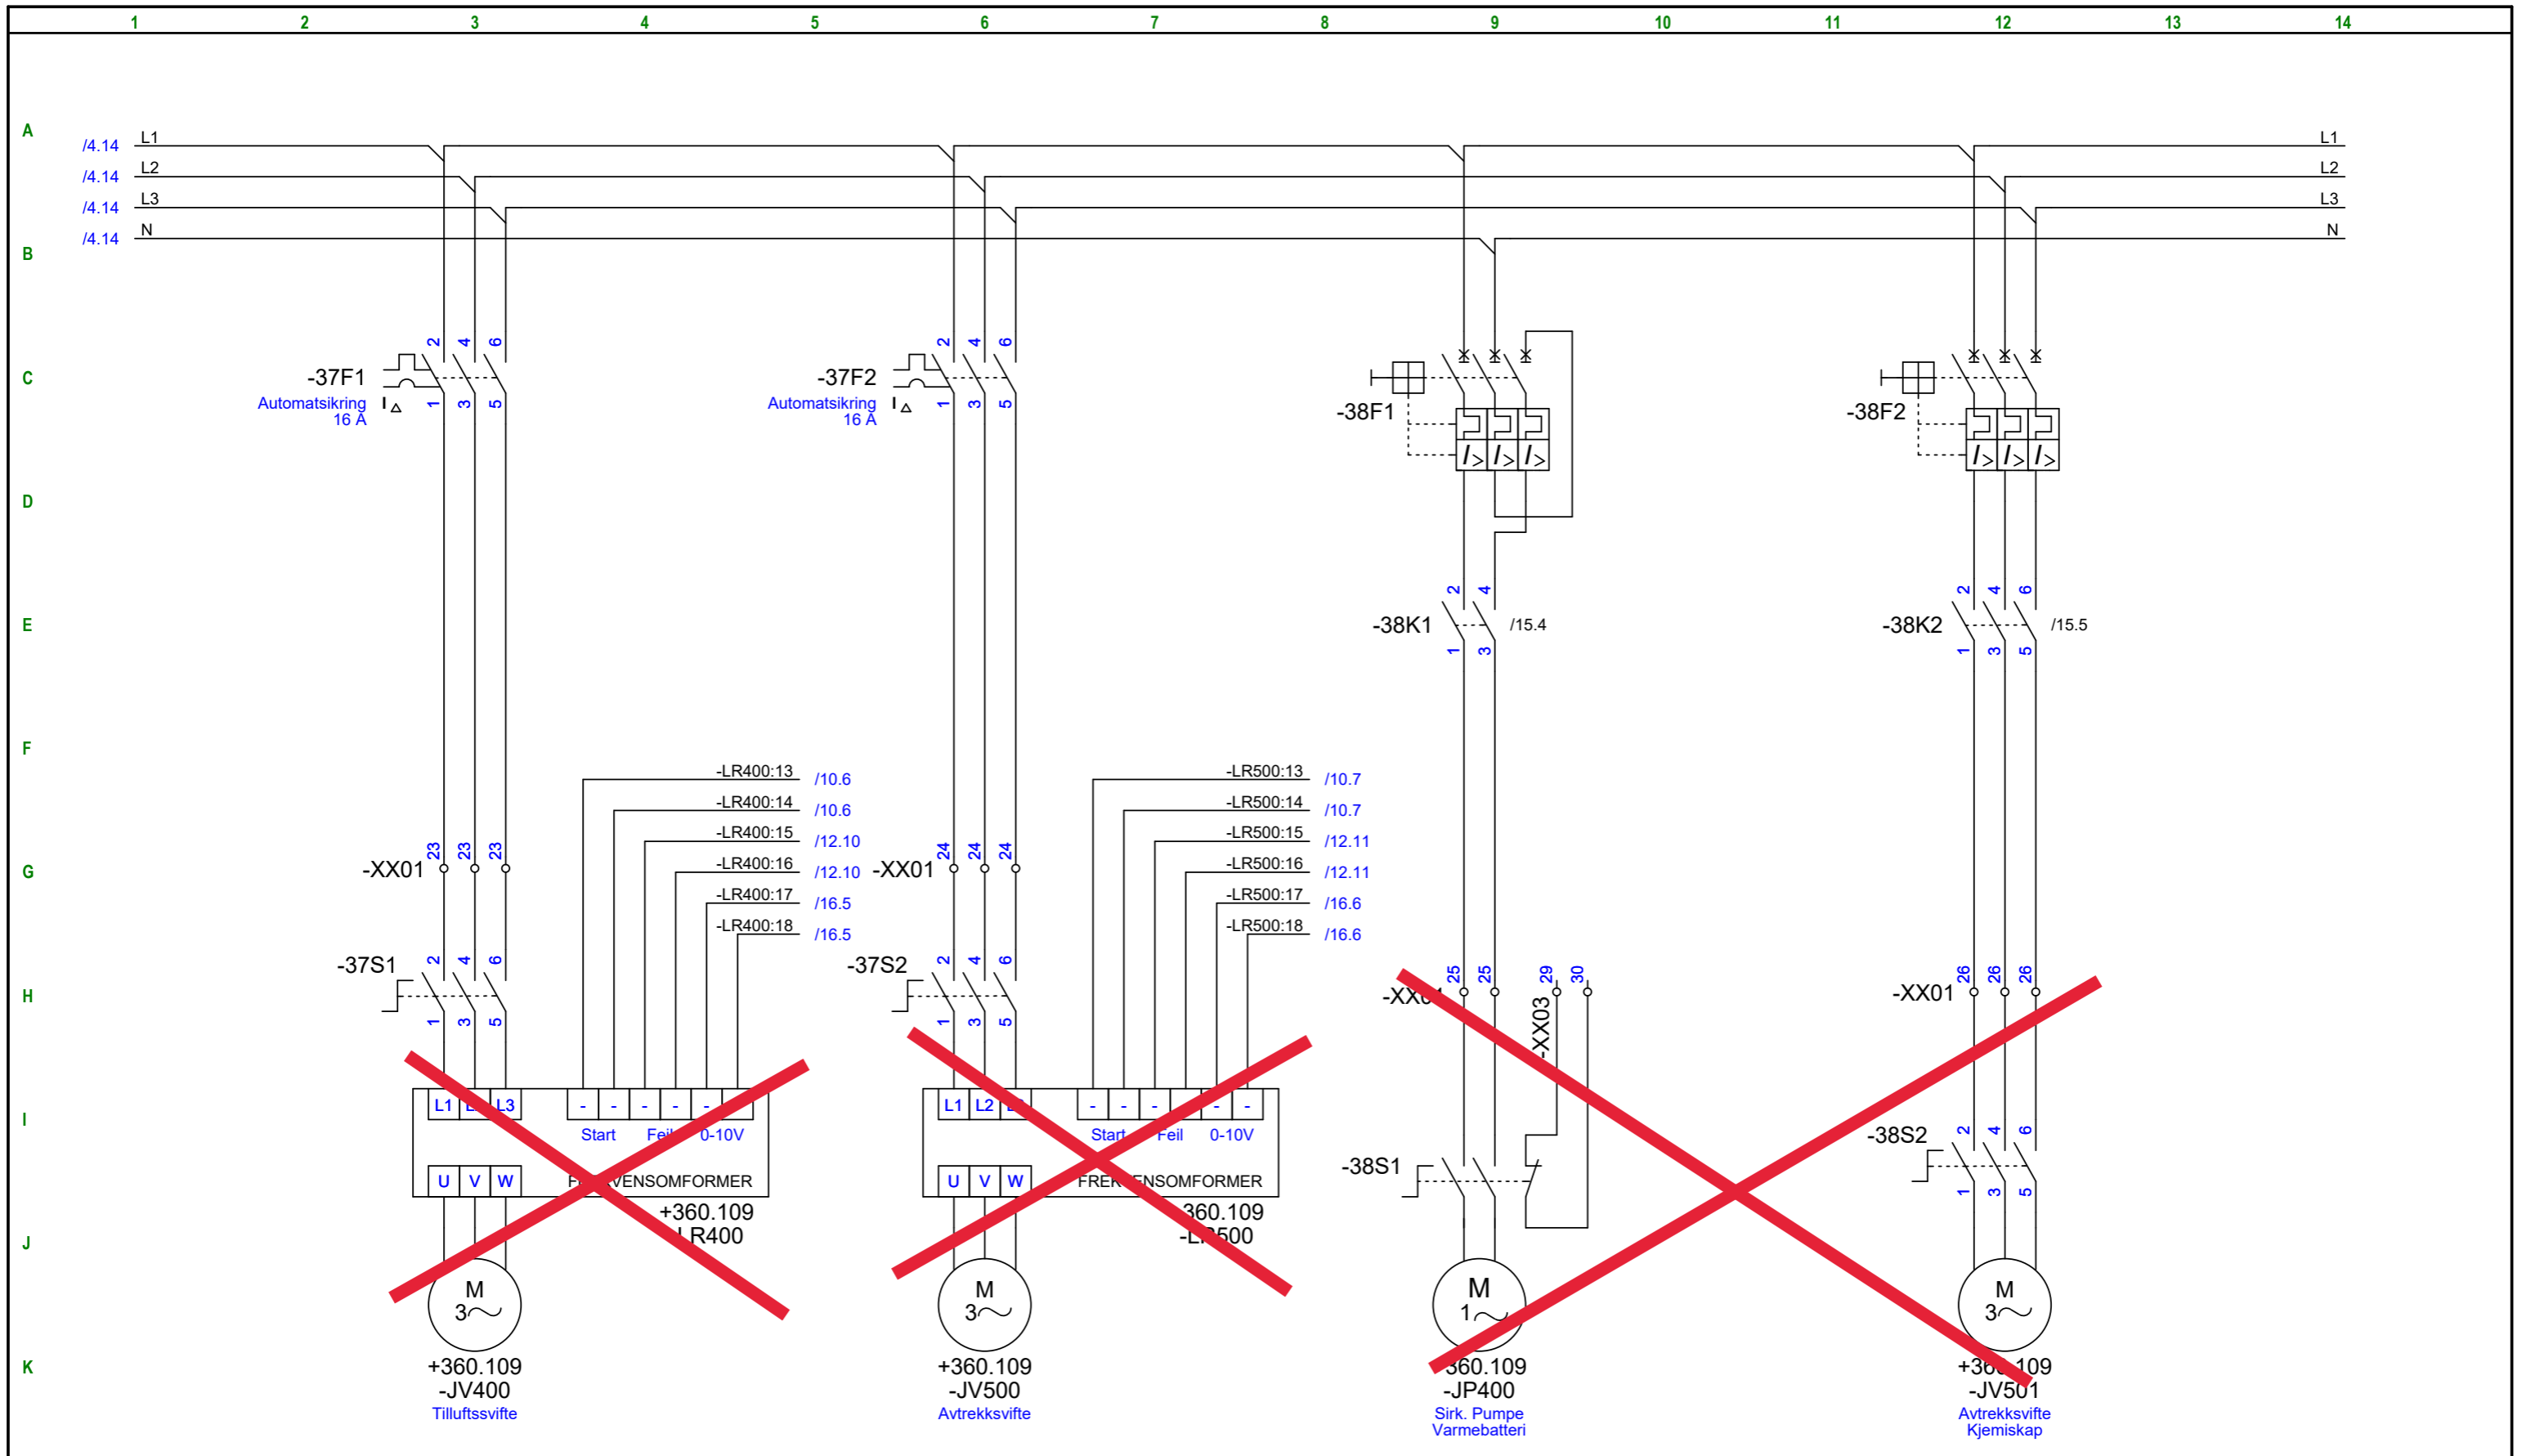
1 2 3 4 5 6 7 8 9 10 11 12 13 14

A
B
C
D
E
F
G
H
I
J
K

/4.14 L1
/4.14 L2
/4.14 L3
/4.14 N

L1
L2
L3
N

2 4 6
-37F1
Automatsikring
16 A
1 3 5

2 4 6
-37F2
Automatsikring
16 A
1 3 5

-38F1

-38F2

$I_>$ $I_>$ $I_>$
$I_>$ $I_>$ $I_>$

2 4
-38K1 /15.4
1 3

2 4 6
-38K2 /15.5
1 3 5

-LR400:13 /10.6
-LR400:14 /10.6
-LR400:15 /12.10
-LR400:16 /12.10
-LR400:17 /16.5
-LR400:18 /16.5

-LR500:13 /10.7
-LR500:14 /10.7
-LR500:15 /12.11
-LR500:16 /12.11
-LR500:17 /16.6
-LR500:18 /16.6

23 23 23
-XX01

24 24 24
-XX01

25 25 29 30
-XX0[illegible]
-XX03

26 26 26
-XX01

2 4 6
-37S1
1 3 5

2 4 6
-37S2
1 3 5

L1 L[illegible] L3
- - - - - -
Start Fei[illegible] 0-10V
U V W
F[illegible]VENSOMFORMER
+360.109
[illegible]LR400

L1 L2 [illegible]
- - - - - -
Start Feil 0-10V
U V W
FREK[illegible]ENSOMFORMER
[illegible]360.109
-L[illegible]500

-38S1

2 4 6
-38S2
1 3 5

M
3~
+360.109
-JV400
Tilluftssvifte

M
3~
+360.109
-JV500
Avtrekksvifte

M
1~
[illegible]360.109
-JP400
Sirk. Pumpe
Varmebatteri

M
3~
+36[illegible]109
-JV501
Avtrekksvifte
Kjemiskap